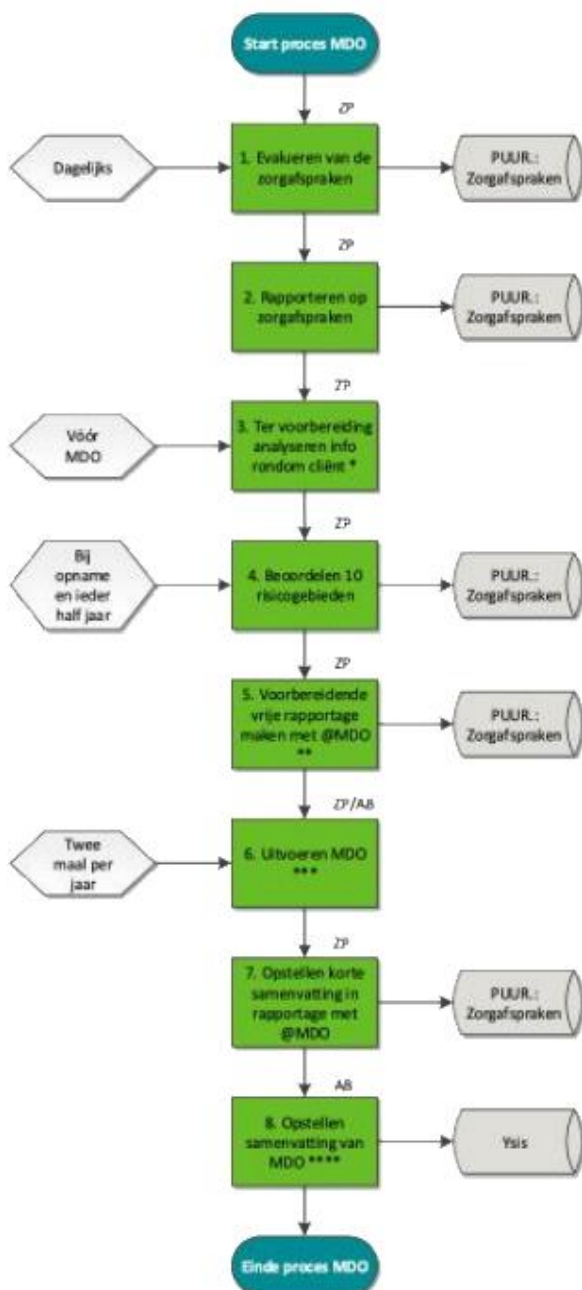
Start proces MDO

ZP

Dagelijks

1. Evalueren van de zorgafspraken

PUUR.: Zorgafspraken

ZP

2. Rapporteren op zorgafspraken

PUUR.: Zorgafspraken

ZP

Vóór MDO

3. Ter voorbereiding analyseren info rondom cliënt *

ZP

Bij opname en ieder half jaar

4. Beoordelen 10 risicogebieden

PUUR.: Zorgafspraken

ZP

5. Voorbereidende vrije rapportage maken met @MDO **

PUUR.: Zorgafspraken

ZP/AB

Twee maal per jaar

6. Uitvoeren MDO ***

ZP

7. Opstellen korte samenvatting in rapportage met @MDO

PUUR.: Zorgafspraken

AB

8. Opstellen samenvatting van MDO ****

Ysis

Einde proces MDO